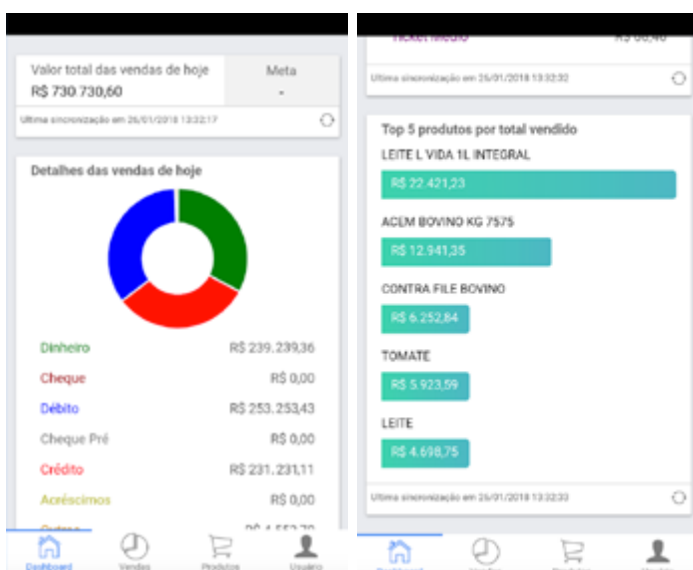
Valor total das vendas de hoje
R$ 730.730,60

Meta
-

Ultima sincronização em 26/01/2018 13:32:17

Detalhes das vendas de hoje

Dinheiro R$ 239.239,36
Cheque R$ 0,00
Débito R$ 253.253,43
Cheque Pré R$ 0,00
Crédito R$ 231.231,11
Acréscimos R$ 0,00
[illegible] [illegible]

Dashboard Vendas Produtos Usuário

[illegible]

Ultima sincronização em 26/01/2018 13:32:32

Top 5 produtos por total vendido

LEITE L VIDA 1L INTEGRAL
R$ 22.421,23

ACEM BOVINO KG 7575
R$ 12.941,35

CONTRA FILE BOVINO
R$ 6.252,84

TOMATE
R$ 5.923,59

LEITE
R$ 4.698,75

Ultima sincronização em 26/01/2018 13:32:33

Dashboard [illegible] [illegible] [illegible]